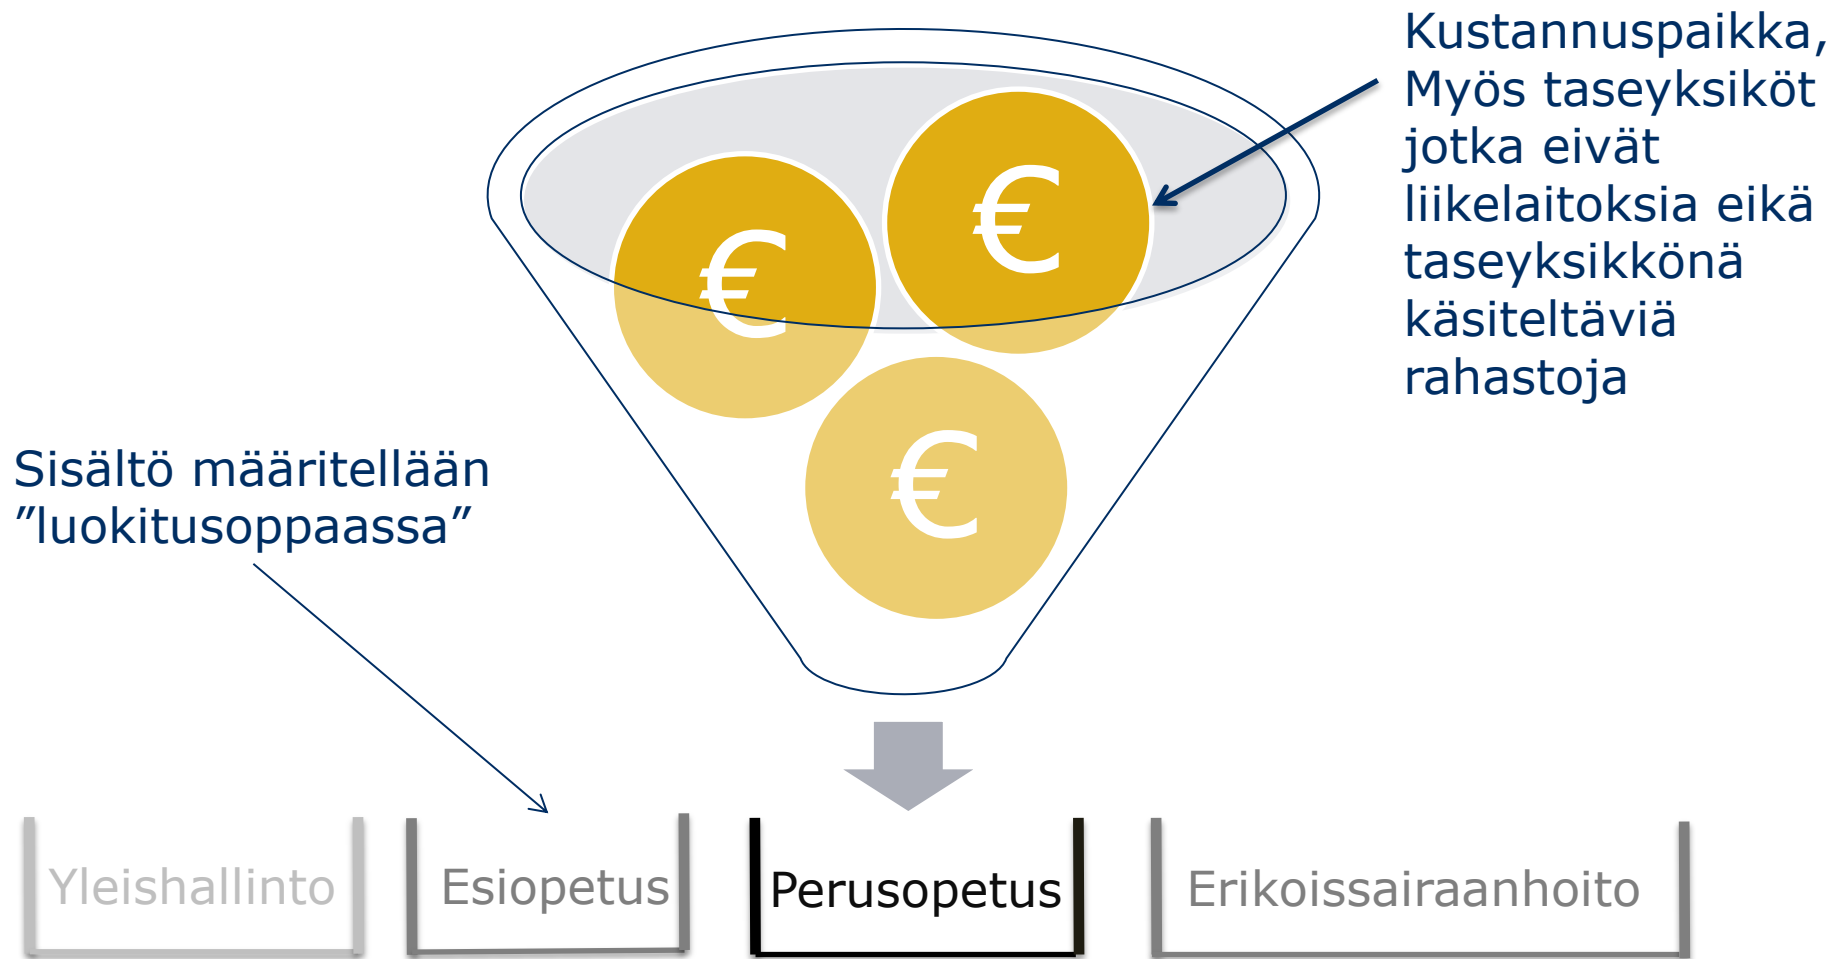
Kustannuspaikka, Myös taseyksiköt jotka eivät liikelaitoksia eikä taseyksikkönä käsiteltäviä rahastoja

€

€

€

Sisältö määritellään ”luokitusoppaassa”

Yleishallinto

Esiopetus

Perusopetus

Erikoissairaanhoito